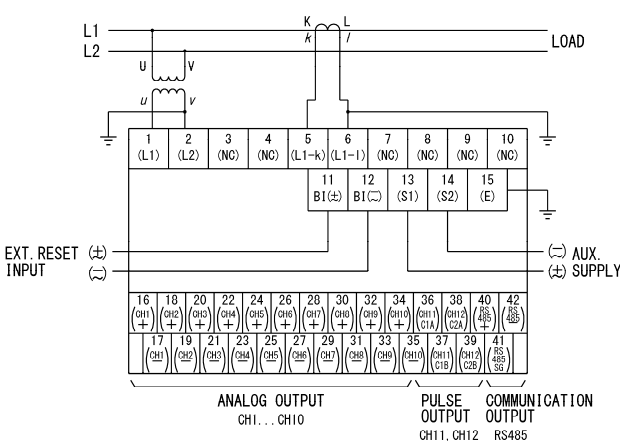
L1
L2
LOAD
K
k
L
l
U
V
u
v

| 1 (L1) | 2 (L2) | 3 (NC) | 4 (NC) | 5 (L1-k) | 6 (L1-l) | 7 (NC) | 8 (NC) | 9 (NC) | 10 (NC) |

| 11 BI(±) | 12 BI(∓) | 13 (S1) | 14 (S2) | 15 (E) |

EXT. RESET (±)
INPUT (∓)
(∓) AUX.
(±) SUPPLY

| 16 CH1 + | 18 CH2 + | 20 CH3 + | 22 CH4 + | 24 CH5 + | 26 CH6 + | 28 CH7 + | 30 CH8 + | 32 CH9 + | 34 CH10 + | 36 CH11 C1A | 38 CH12 C2A | 40 RS 485 + | 42 RS 485 − |
| 17 CH1 − | 19 CH2 − | 21 CH3 − | 23 CH4 − | 25 CH5 − | 27 CH6 − | 29 CH7 − | 31 CH8 − | 33 CH9 − | 35 CH10 − | 37 CH11 C1B | 39 CH12 C2B | 41 RS 485 SG | |

ANALOG OUTPUT
CH1...CH10
PULSE OUTPUT
CH11, CH12
COMMUNICATION OUTPUT
RS485